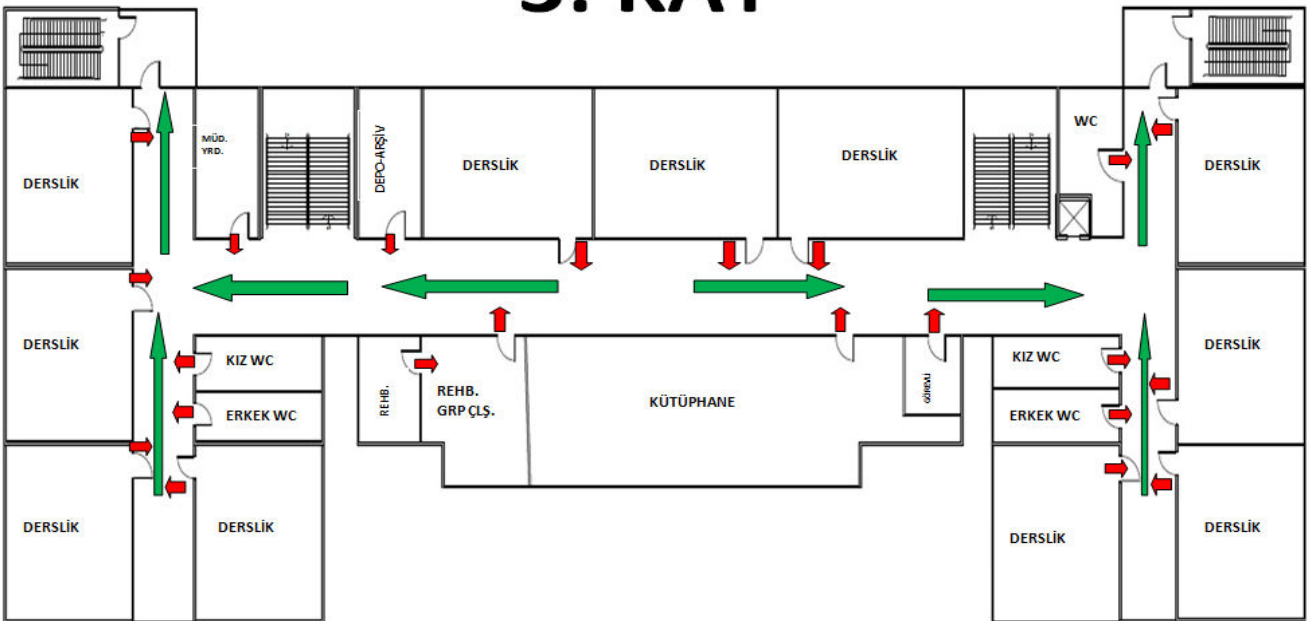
3. KAT

MÜD. YRD.

DEPO-ARŞİV

DERSLİK

DERSLİK

DERSLİK

WC

DERSLİK

DERSLİK

DERSLİK

KIZ WC

ERKEK WC

REHB.

REHB. GRP ÇLŞ.

KÜTÜPHANE

GÖREVLİ

KIZ WC

ERKEK WC

DERSLİK

DERSLİK

DERSLİK

DERSLİK

DERSLİK

DERSLİK